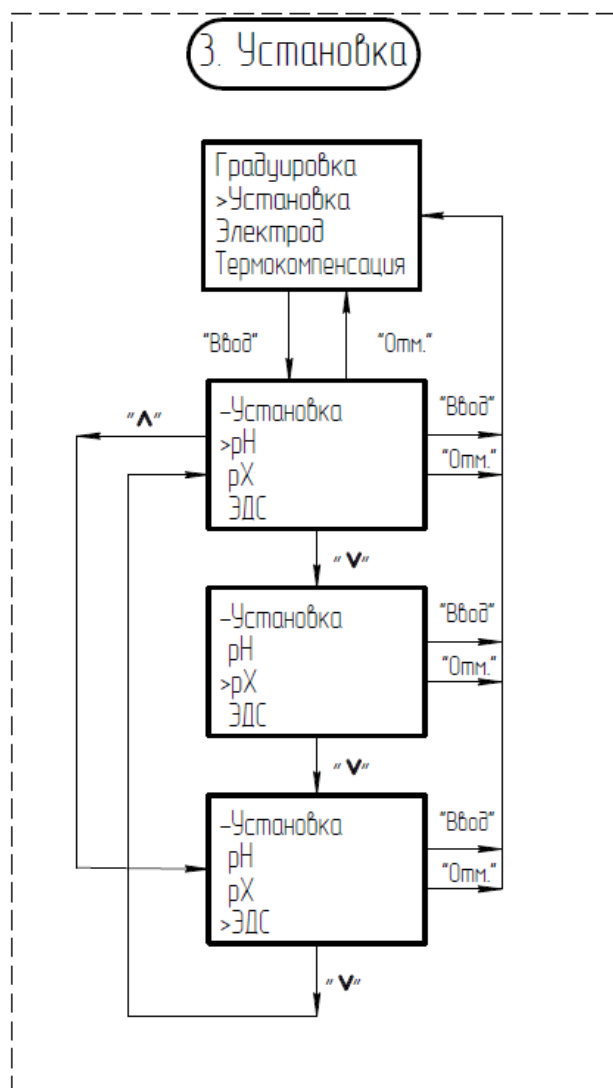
3. Установка

Градуировка
>Установка
Электрод
Термокомпенсация

"Ввод"

"Отм."

"^"

-Установка
>pH
pX
ЭДС

"Ввод"

"Отм."

"V"

-Установка
pH
>pX
ЭДС

"Ввод"

"Отм."

"V"

-Установка
pH
pX
>ЭДС

"Ввод"

"Отм."

"V"